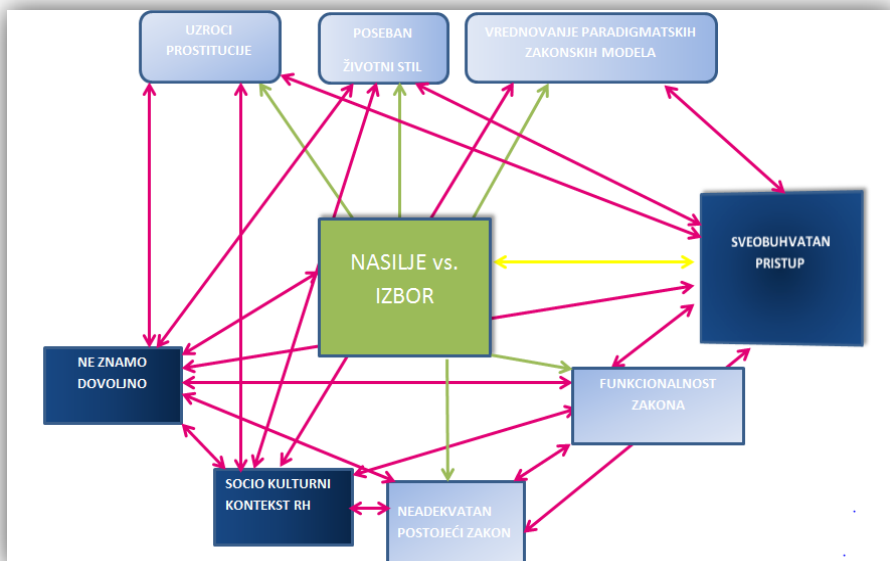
UZROCI PROSTITUCIJE

POSEBAN ŽIVOTNI STIL

VREDNOVANJE PARADIGMATSKIH ZAKONSKIH MODELA

NASILJE vs. IZBOR

SVEOBUHVATAN PRISTUP

NE ZNAMO DOVOLJNO

FUNKCIONALNOST ZAKONA

SOCIO KULTURNI KONTEKST RH

NEADEKVATAN POSTOJEĆI ZAKON